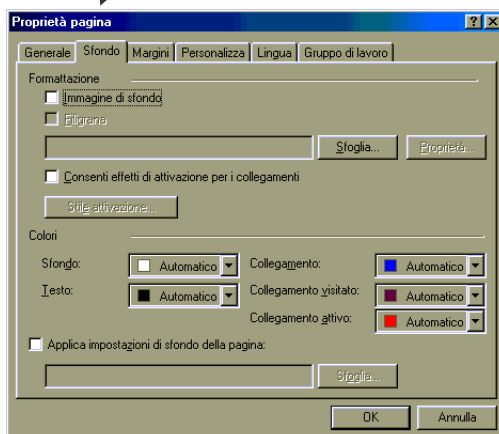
Proprietà pagina

? X

Generale | Sfondo | Margini | Personalizza | Lingua | Gruppo di lavoro

Formattazione

Immagine di sfondo

Filigrana

Sfoglia...

Proprietà...

Consenti effetti di attivazione per i collegamenti

Stile attivazione...

Colori

Sfondo: Automatico

Testo: Automatico

Collegamento: Automatico

Collegamento visitato: Automatico

Collegamento attivo: Automatico

Applica impostazioni di sfondo della pagina:

Sfoglia...

OK

Annulla